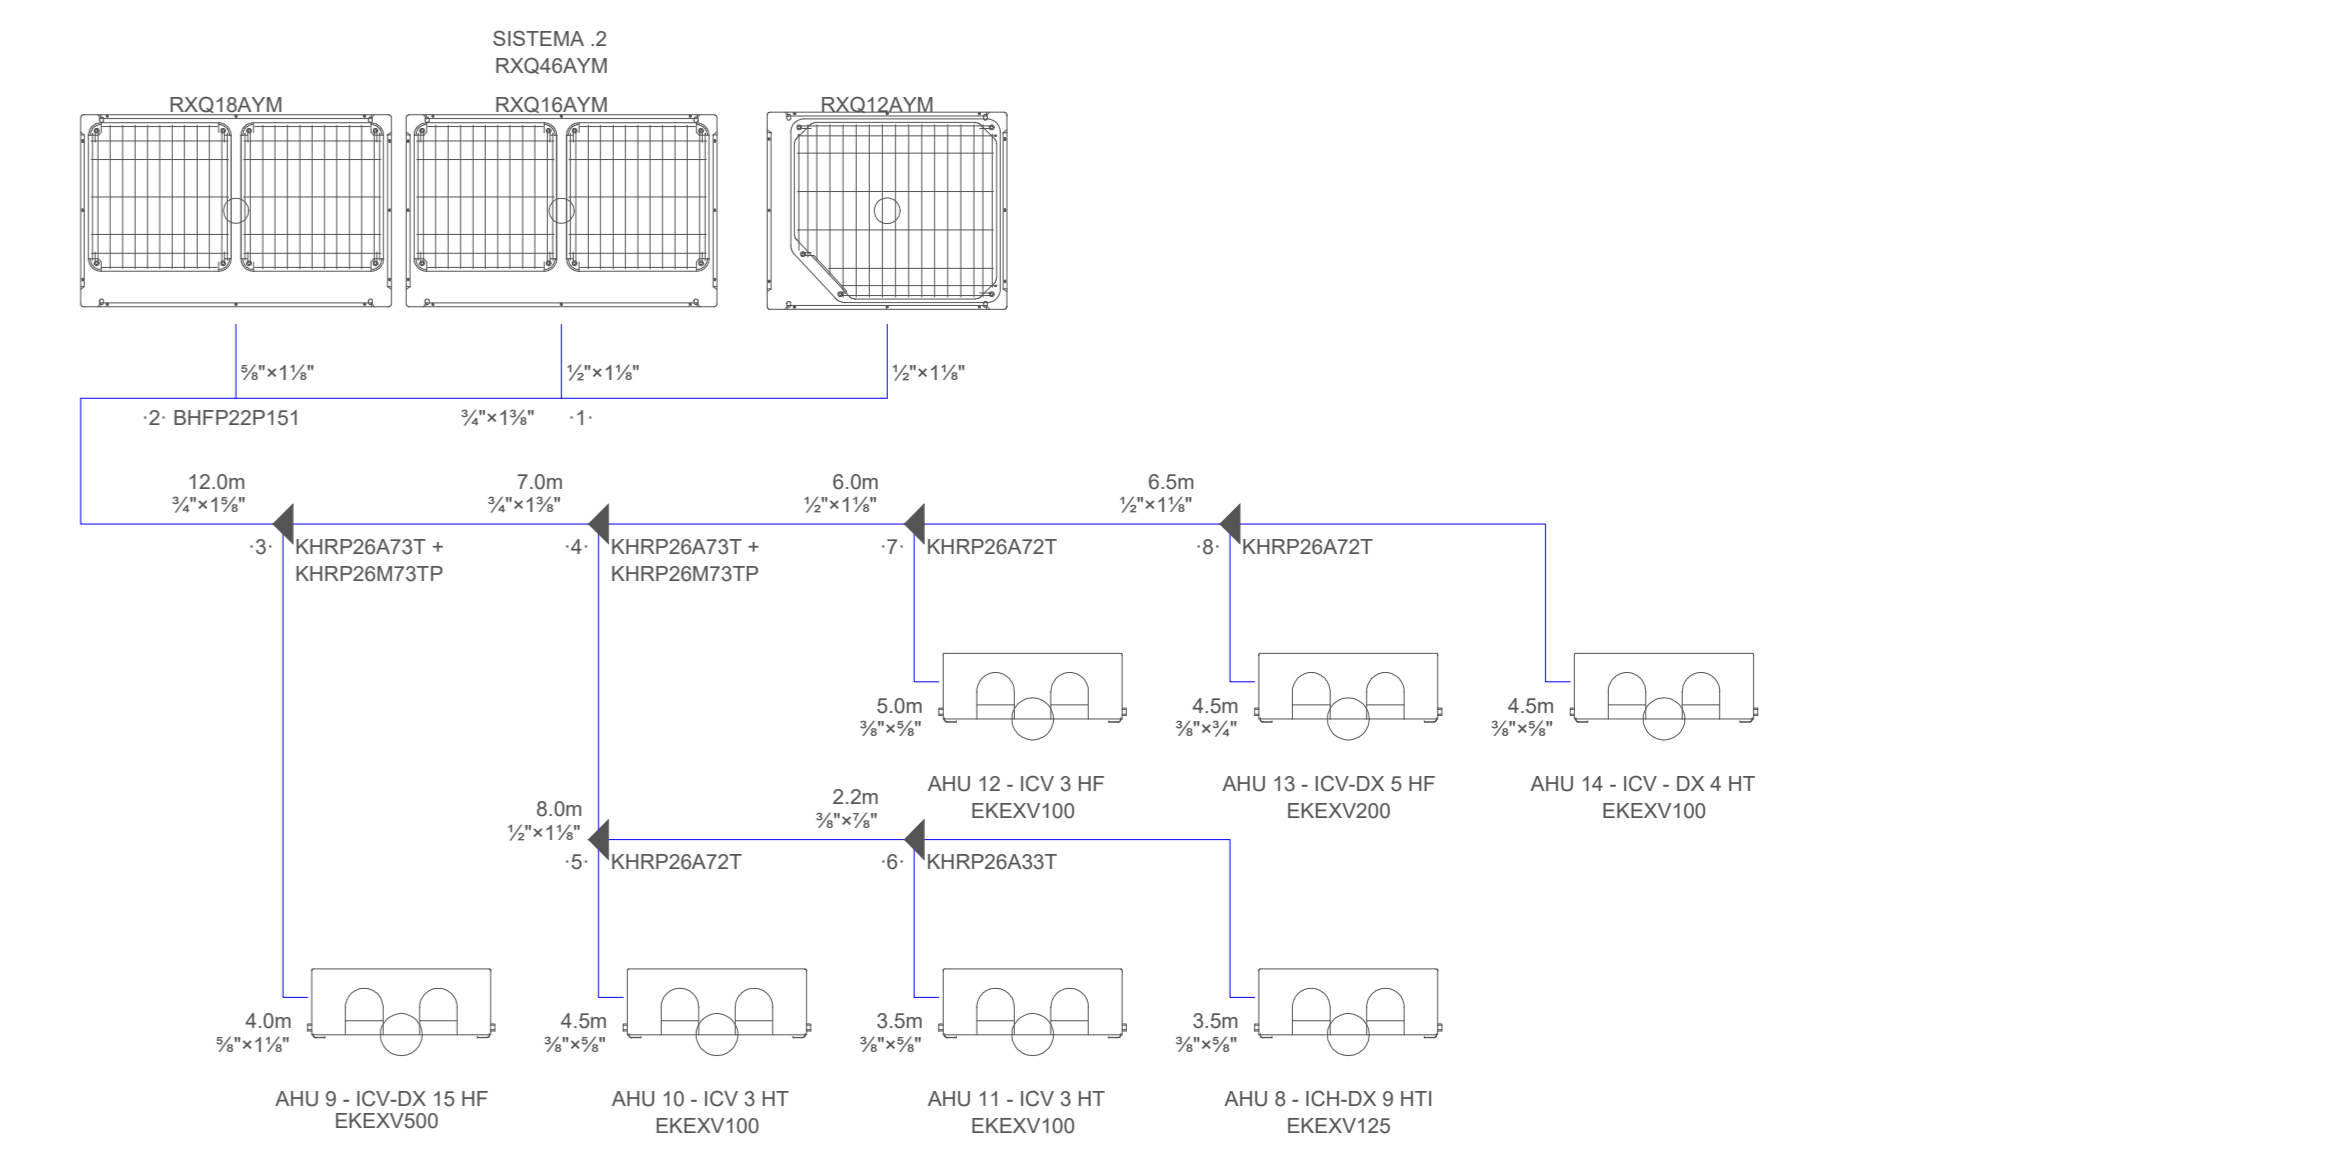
SISTEMA .2
RXQ46AYM

RXQ18AYM
RXQ16AYM
RXQ12AYM

⅝"×1⅛"
½"×1⅛"
½"×1⅛"

·2· BHFP22P151
¾"×1⅜"
·1·

12.0m
¾"×1⅝"
7.0m
¾"×1⅜"
6.0m
½"×1⅛"
6.5m
½"×1⅛"

·3·
KHRP26A73T +
KHRP26M73TP
·4·
KHRP26A73T +
KHRP26M73TP
·7·
KHRP26A72T
·8·
KHRP26A72T

5.0m
⅜"×⅝"
4.5m
⅜"×¾"
4.5m
⅜"×⅝"

AHU 12 - ICV 3 HF
EKEXV100
AHU 13 - ICV-DX 5 HF
EKEXV200
AHU 14 - ICV - DX 4 HT
EKEXV100

8.0m
½"×1⅛"
2.2m
⅜"×⅞"
·5·
KHRP26A72T
·6·
KHRP26A33T

4.0m
⅝"×1⅛"
4.5m
⅜"×⅝"
3.5m
⅜"×⅝"
3.5m
⅜"×⅝"

AHU 9 - ICV-DX 15 HF
EKEXV500
AHU 10 - ICV 3 HT
EKEXV100
AHU 11 - ICV 3 HT
EKEXV100
AHU 8 - ICH-DX 9 HTI
EKEXV125